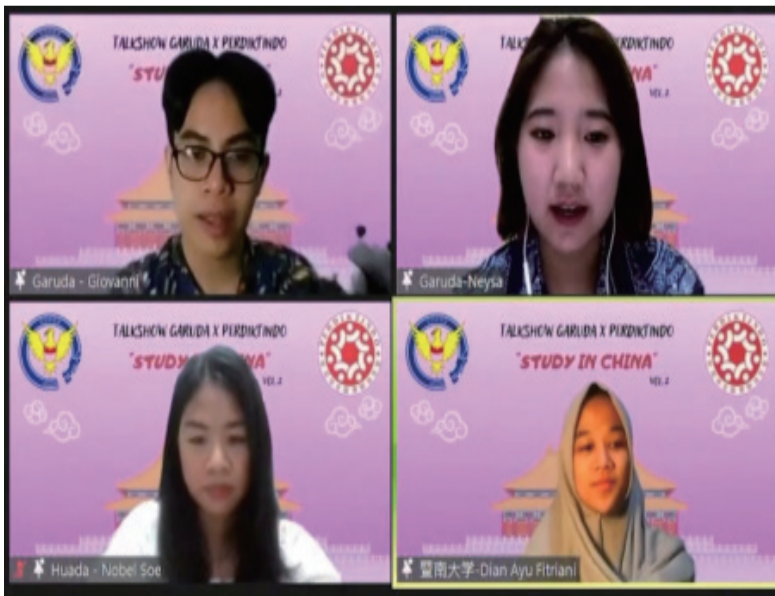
TALKSHOW GARUDA X PERDIKTINDO
"STU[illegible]"
Garuda - Giovanni

TALKSHOW GARUDA X PERDIKTINDO
"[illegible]NA"
VOL.2
Garuda-Neysa

TALKSHOW GARUDA X PERDIKTINDO
"STUDY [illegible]NA"
VOL.2
Huada - Nobel Soe

TALKSHOW GARUDA X PERDIKTINDO
"STUDY IN CHINA"
VOL.2
暨南大学-Dian Ayu Fitriani